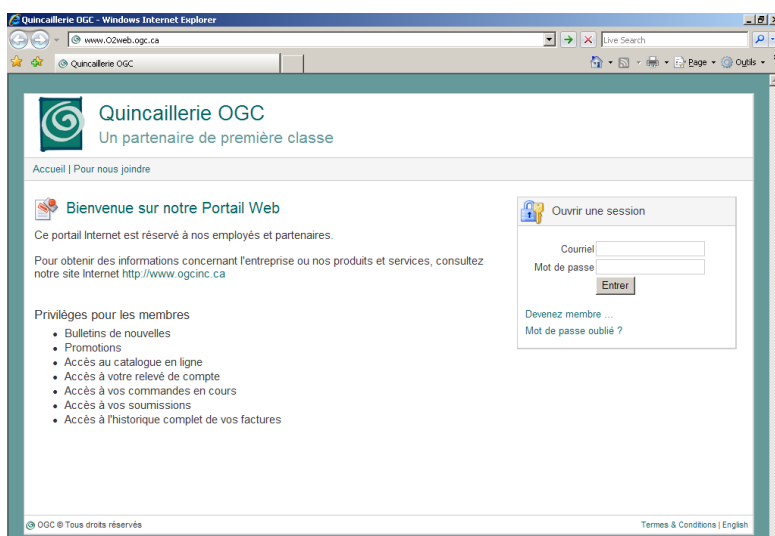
Quincaillerie OGC - Windows Internet Explorer

www.O2web.ogc.ca

Live Search

Quincaillerie OGC

Page ▾ Outils ▾

Quincaillerie OGC

Un partenaire de première classe

Accueil | Pour nous joindre

Bienvenue sur notre Portail Web

Ce portail Internet est réservé à nos employés et partenaires.

Pour obtenir des informations concernant l'entreprise ou nos produits et services, consultez notre site Internet http://www.ogcinc.ca

Privilèges pour les membres

- Bulletins de nouvelles
- Promotions
- Accès au catalogue en ligne
- Accès à votre relevé de compte
- Accès à vos commandes en cours
- Accès à vos soumissions
- Accès à l'historique complet de vos factures

Ouvrir une session

Courriel

Mot de passe

Entrer

Devenez membre ...

Mot de passe oublié ?

OGC © Tous droits réservés

Termes & Conditions | English